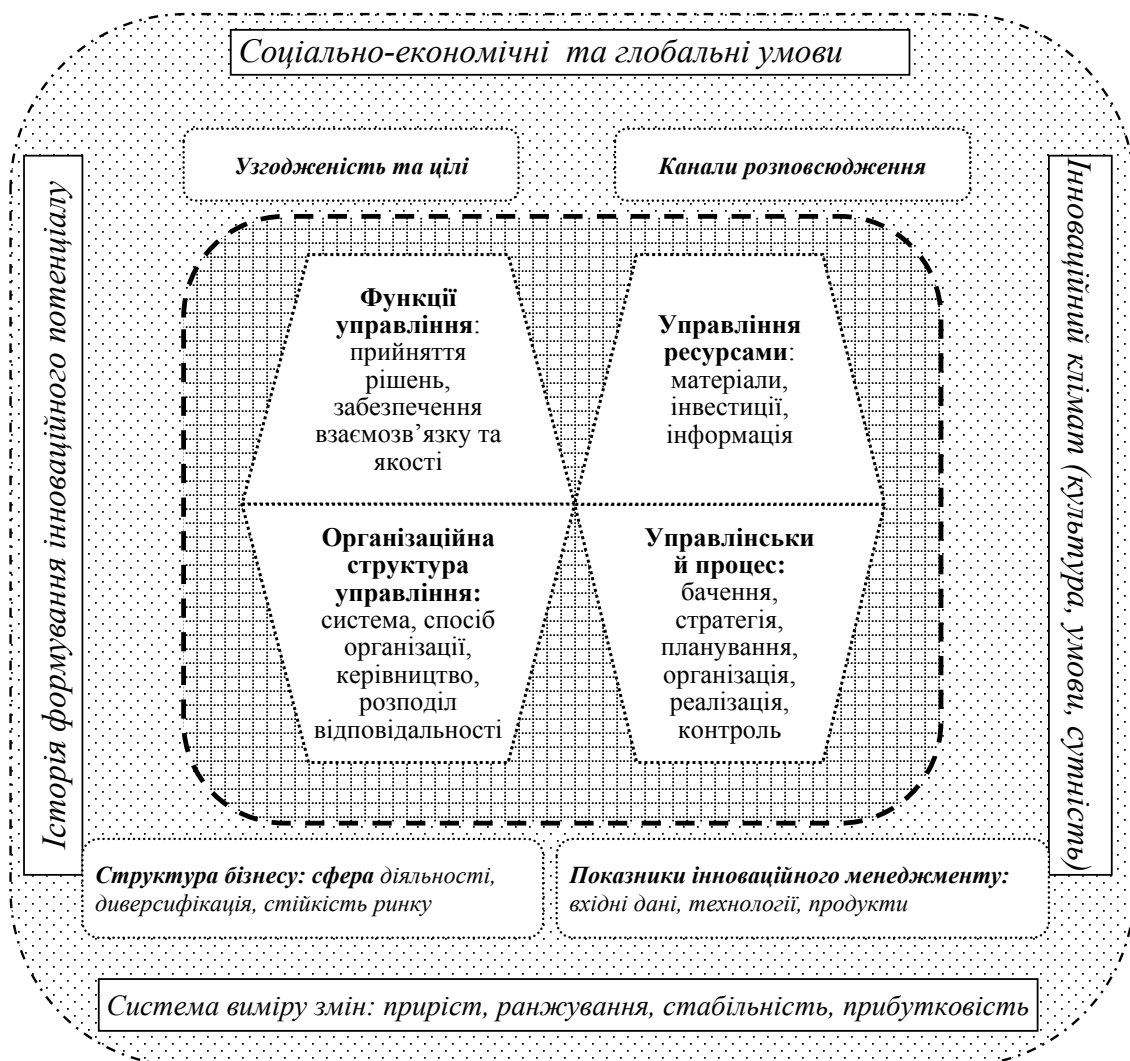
Соціально-економічні та глобальні умови

Історія формування інноваційного потенціалу

Узгодженість та цілі

Канали розповсюдження

Інноваційний клімат (культура, умови, сутність)

**Функції управління**: прийняття рішень, забезпечення взаємозв'язку та якості

**Управління ресурсами**: матеріали, інвестиції, інформація

**Організаційна структура управління:** система, спосіб організації, керівництво, розподіл відповідальності

**Управлінськи й процес:** бачення, стратегія, планування, організація, реалізація, контроль

Структура бізнесу: сфера діяльності, диверсифікація, стійкість ринку

Показники інноваційного менеджменту: вхідні дані, технології, продукти

Система виміру змін: приріст, ранжування, стабільність, прибутковість